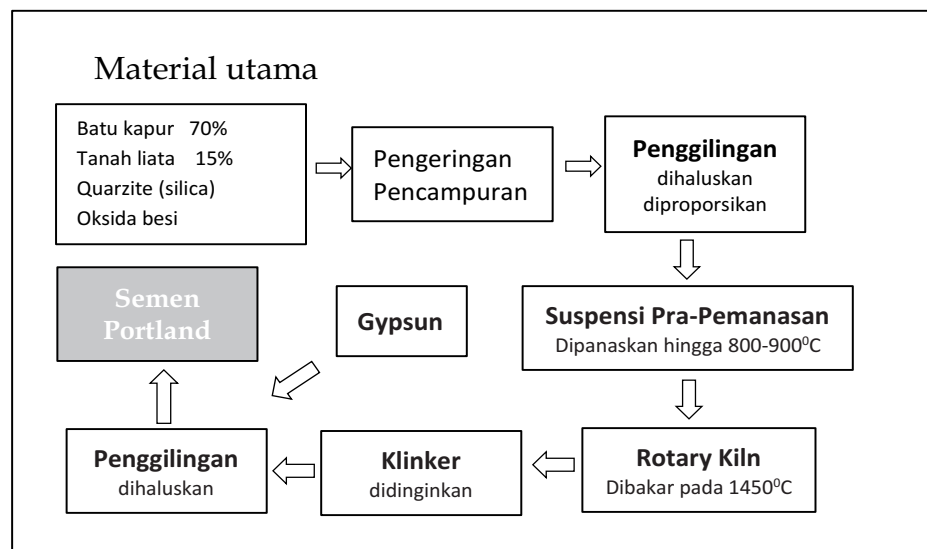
Material utama

Batu kapur 70%
Tanah liata 15%
Quarzite (silica)
Oksida besi

Pengeringan
Pencampuran

**Penggilingan**
dihaluskan
diproporsikan

**Suspensi Pra-Pemanasan**
Dipanaskan hingga 800-900$^0$C

**Rotary Kiln**
Dibakar pada 1450$^0$C

**Klinker**
didinginkan

**Penggilingan**
dihaluskan

**Gypsun**

Semen Portland